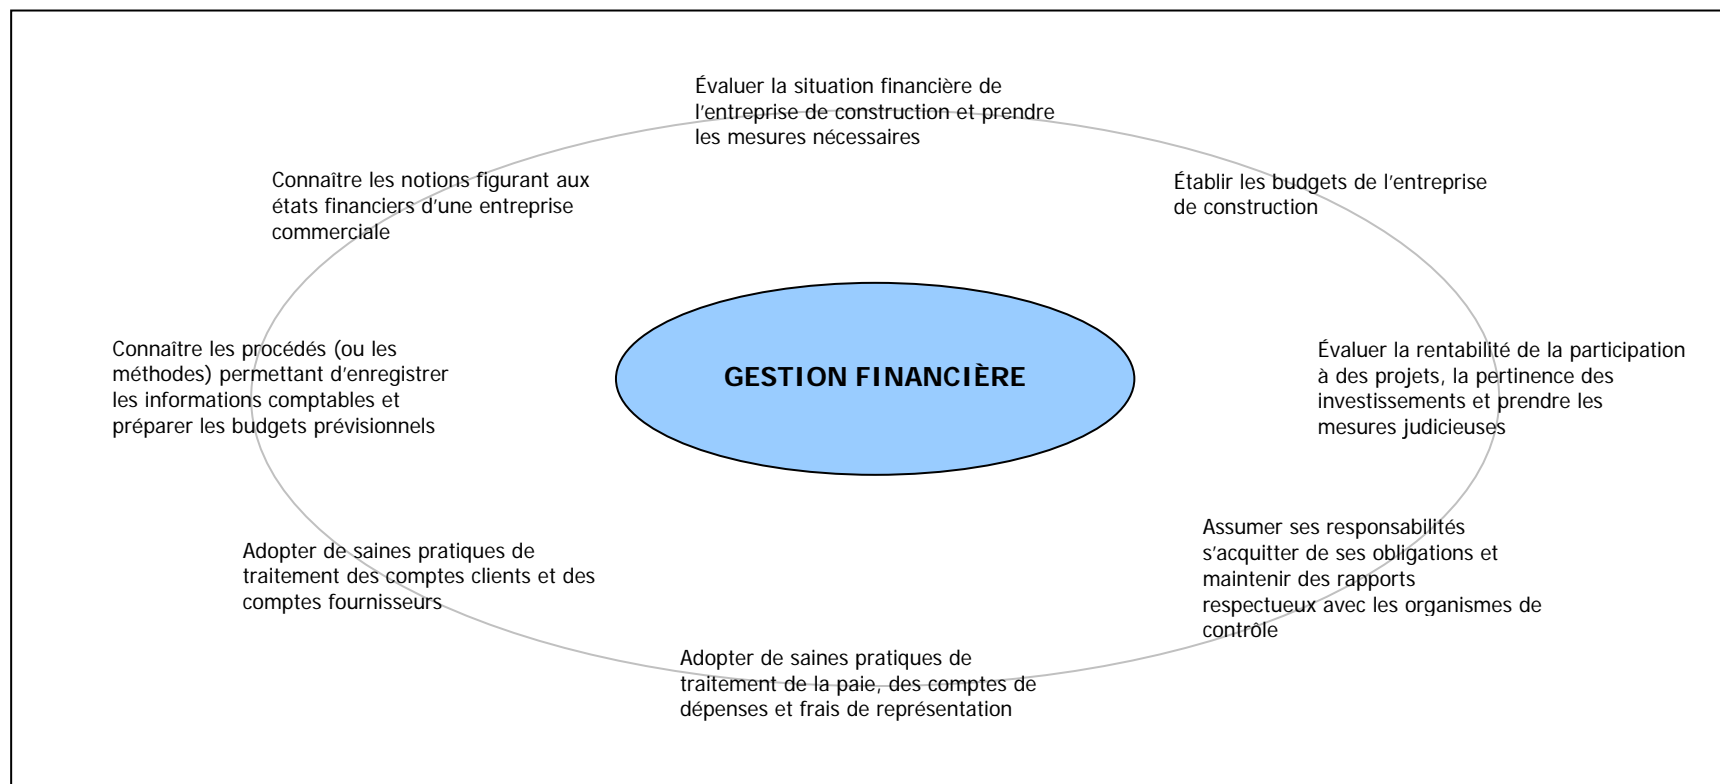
GESTION FINANCIÈRE

Évaluer la situation financière de l'entreprise de construction et prendre les mesures nécessaires

Établir les budgets de l'entreprise de construction

Évaluer la rentabilité de la participation à des projets, la pertinence des investissements et prendre les mesures judicieuses

Assumer ses responsabilités s'acquitter de ses obligations et maintenir des rapports respectueux avec les organismes de contrôle

Adopter de saines pratiques de traitement de la paie, des comptes de dépenses et frais de représentation

Adopter de saines pratiques de traitement des comptes clients et des comptes fournisseurs

Connaître les procédés (ou les méthodes) permettant d'enregistrer les informations comptables et préparer les budgets prévisionnels

Connaître les notions figurant aux états financiers d'une entreprise commerciale